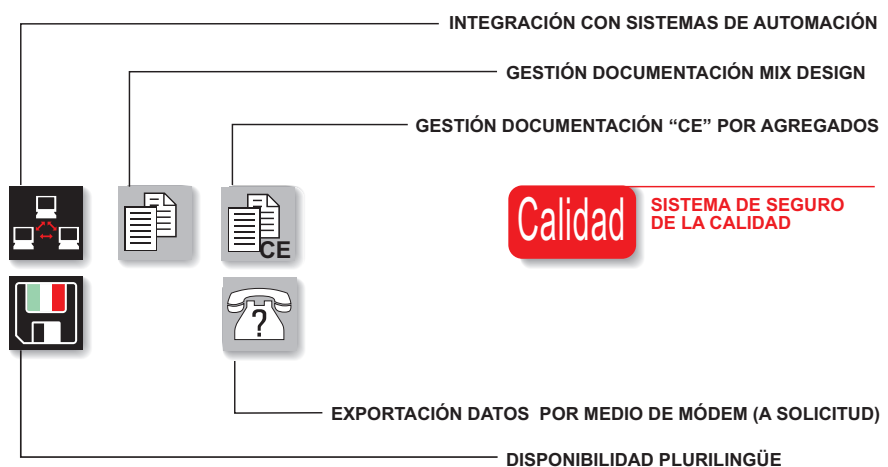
INTEGRACIÓN CON SISTEMAS DE AUTOMACIÓN

GESTIÓN DOCUMENTACIÓN MIX DESIGN

GESTIÓN DOCUMENTACIÓN “CE” POR AGREGADOS

CE

?

Calidad

SISTEMA DE SEGURO DE LA CALIDAD

EXPORTACIÓN DATOS POR MEDIO DE MÓDEM (A SOLICITUD)

DISPONIBILIDAD PLURILINGÜE